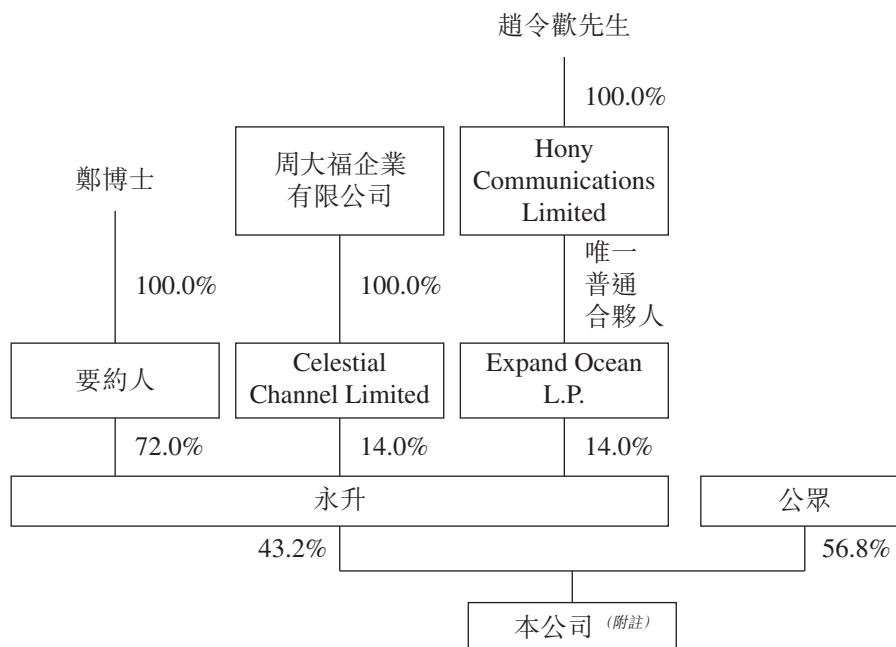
趙令歡先生

100.0%

鄭博士

周大福企業有限公司

Hony Communications Limited

100.0%

100.0%

唯一普通合夥人

要約人

Celestial Channel Limited

Expand Ocean L.P.

72.0%

14.0%

14.0%

永升

公眾

43.2%

56.8%

本公司 (附註)